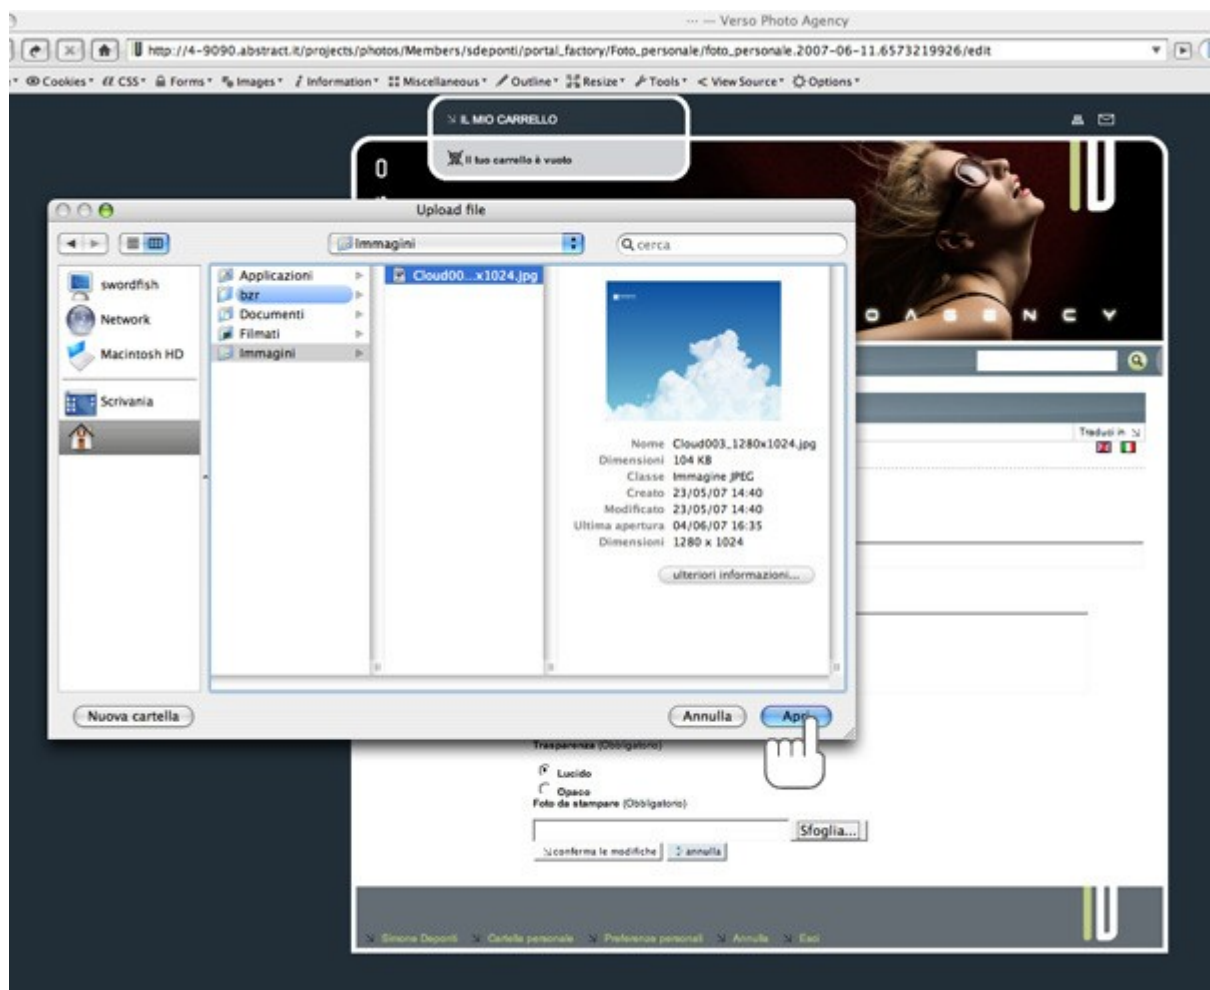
··· — Verso Photo Agency

http://4-9090.abstract.it/projects/photos/Members/sdeponti/portal_factory/Foto_personale/foto_personale.2007-06-11.6573219926/edit

Cookies CSS Forms Images Information Miscellaneous Outline Resize Tools View Source Options

IL MIO CARRELLO

Il tuo carrello è vuoto

Upload file

Immagini

cerca

swordfish
Network
Macintosh HD
Scrivania

Applicazioni
bzr
Documenti
Filmati
Immagini

Cloud00...x1024.jpg

Nome Cloud003_1280x1024.jpg
Dimensioni 104 KB
Classe Immagine JPEG
Creato 23/05/07 14:40
Modificato 23/05/07 14:40
Ultima apertura 04/06/07 16:35
Dimensioni 1280 x 1024

ulteriori informazioni...

Nuova cartella

Annulla

Apri

0

AGENCY

Traduci in

Trasparenza (Obbligatorio)

Lucido

Opaco

Foto da stampare (Obbligatorio)

Sfoglia...

conferma le modifiche

annulla

Simone Deponti Cartella personale Preferenze personali Annulla Esci